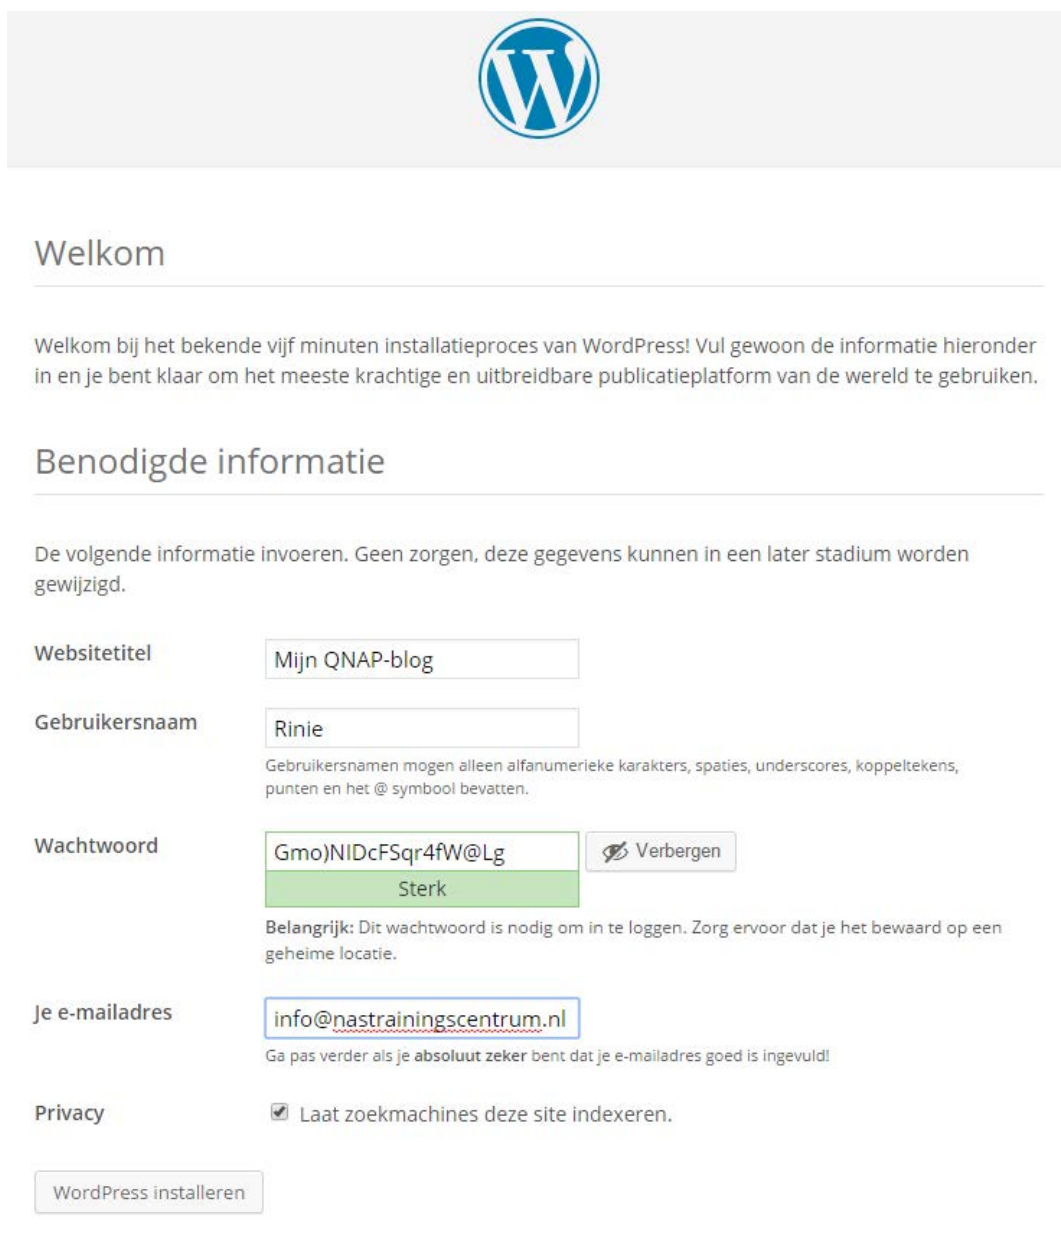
Welkom

Welkom bij het bekende vijf minuten installatieproces van WordPress! Vul gewoon de informatie hieronder in en je bent klaar om het meeste krachtige en uitbreidbare publicatieplatform van de wereld te gebruiken.

Benodigde informatie

De volgende informatie invoeren. Geen zorgen, deze gegevens kunnen in een later stadium worden gewijzigd.

Websitetitel
Mijn QNAP-blog

Gebruikersnaam
Rinie
Gebruikersnamen mogen alleen alfanumerieke karakters, spaties, underscores, koppeltekens, punten en het @ symbool bevatten.

Wachtwoord
Gmo)NIDcFSqr4fW@Lg
Verbergen
Sterk
Belangrijk: Dit wachtwoord is nodig om in te loggen. Zorg ervoor dat je het bewaard op een geheime locatie.

Je e-mailadres
info@nastrainingscentrum.nl
Ga pas verder als je absoluut zeker bent dat je e-mailadres goed is ingevuld!

Privacy
Laat zoekmachines deze site indexeren.

WordPress installeren